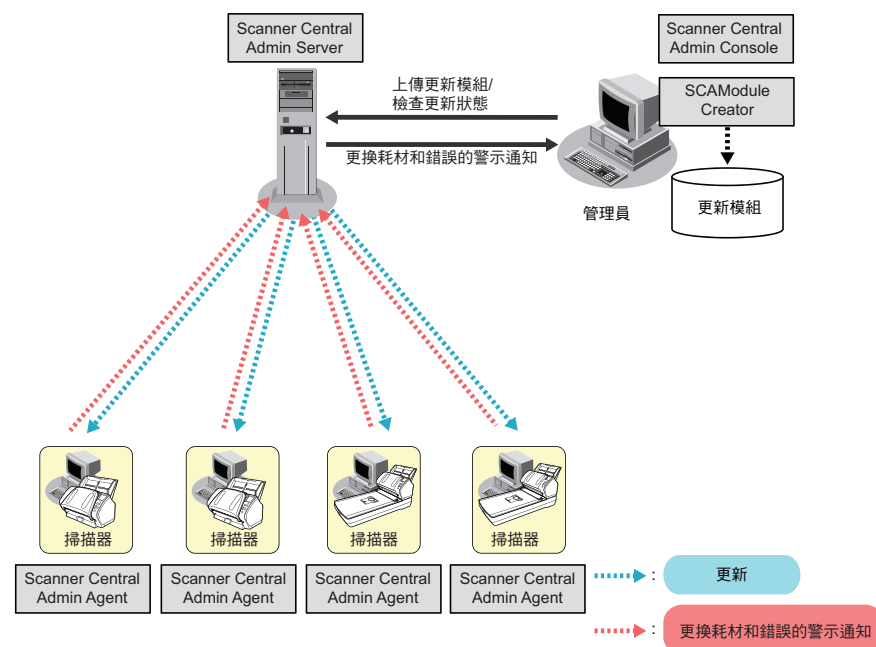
Scanner Central Admin Server

Scanner Central Admin Console

上傳更新模組/
檢查更新狀態

SCAModule Creator

更換耗材和錯誤的警示通知

管理員

更新模組

掃描器

掃描器

掃描器

掃描器

Scanner Central Admin Agent

Scanner Central Admin Agent

Scanner Central Admin Agent

Scanner Central Admin Agent

: 更新

: 更換耗材和錯誤的警示通知